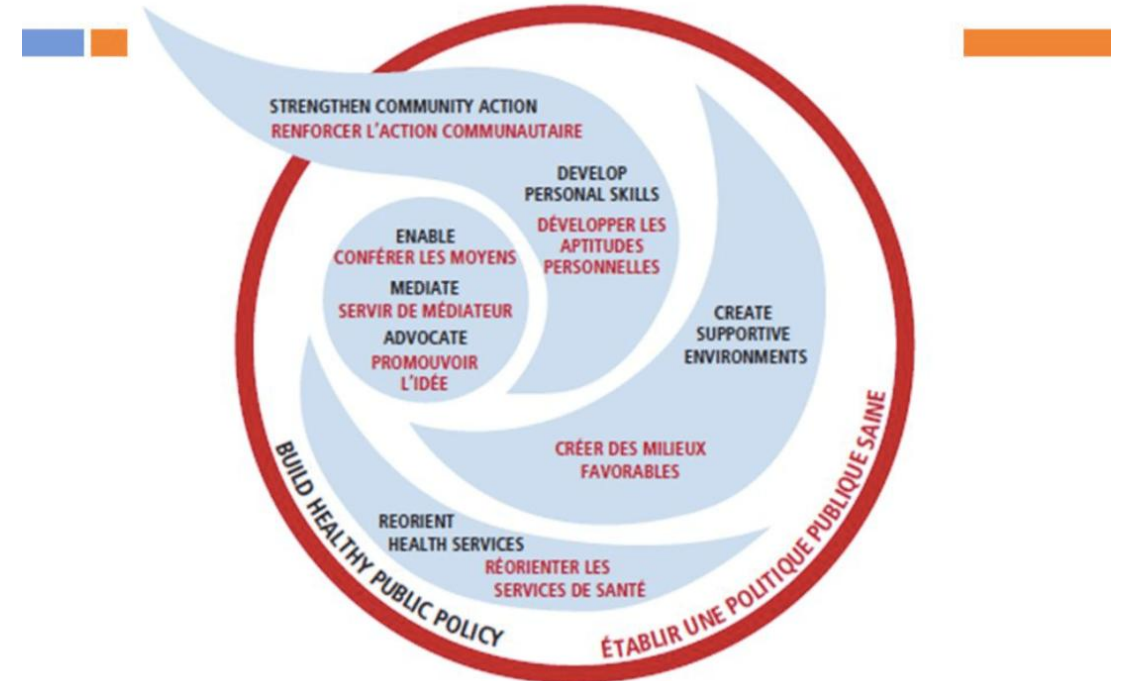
STRENGTHEN COMMUNITY ACTION
RENFORCER L'ACTION COMMUNAUTAIRE

DEVELOP PERSONAL SKILLS
DÉVELOPPER LES APTITUDES PERSONNELLES

ENABLE
CONFÉRER LES MOYENS
MEDIATE
SERVIR DE MÉDIATEUR
ADVOCATE
PROMOUVOIR L'IDÉE

CREATE SUPPORTIVE ENVIRONMENTS

CRÉER DES MILIEUX FAVORABLES

REORIENT HEALTH SERVICES
RÉORIENTER LES SERVICES DE SANTÉ

BUILD HEALTHY PUBLIC POLICY

ÉTABLIR UNE POLITIQUE PUBLIQUE SAINE